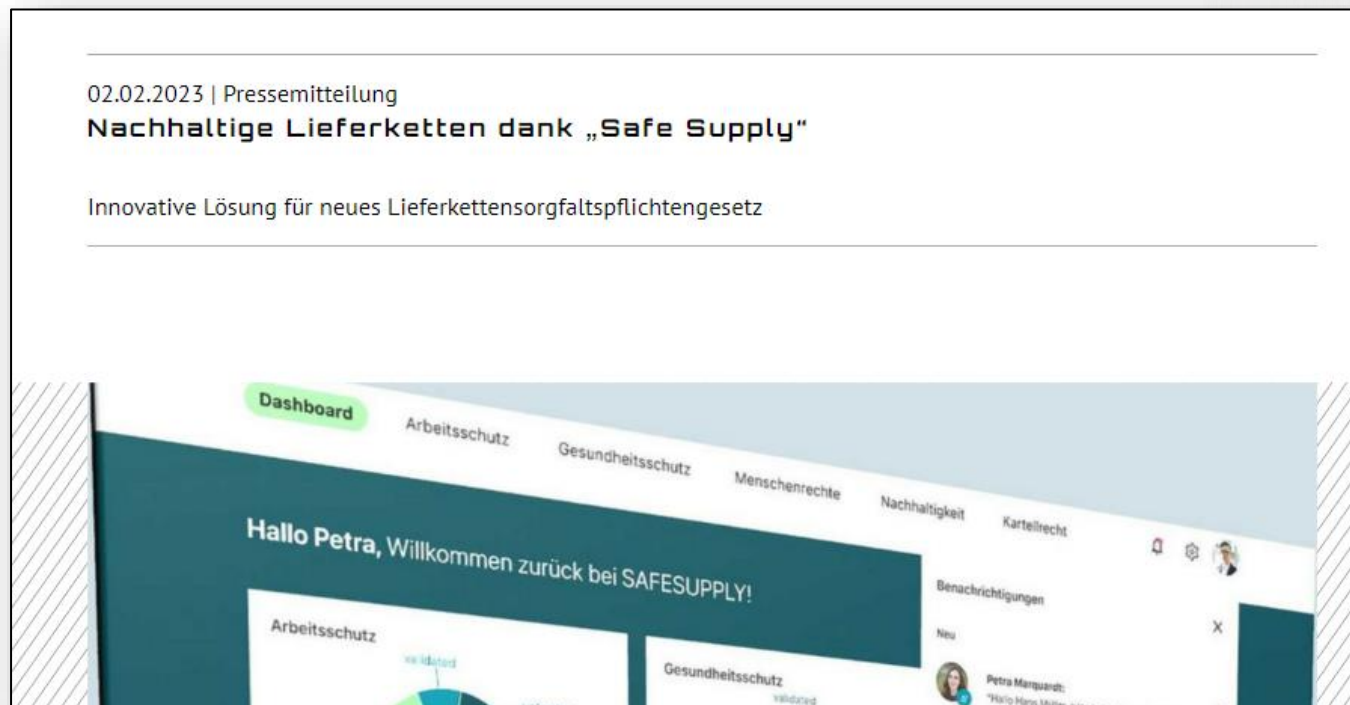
02.02.2023 | Pressemitteilung

Nachhaltige Lieferketten dank „Safe Supply“

Innovative Lösung für neues Lieferkettensorgfaltspflichtengesetz

Dashboard Arbeitsschutz Gesundheitsschutz Menschenrechte Nachhaltigkeit Kartellrecht

Hallo Petra, Willkommen zurück bei SAFESUPPLY!

Benachrichtigungen

Neu

X

Arbeitsschutz

validated

Gesundheitsschutz

validated

Petra Marquardt:

"Hallo Hans Müller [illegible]